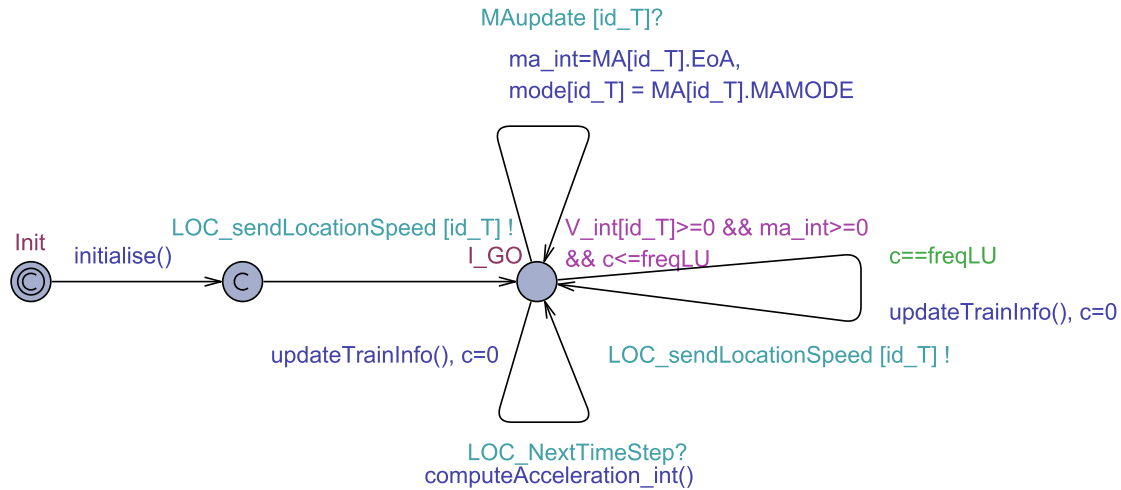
MAupdate [id_T]?

ma_int=MA[id_T].EoA,
mode[id_T] = MA[id_T].MAMODE

Init

initialise()

C

LOC_sendLocationSpeed [id_T] !

I_GO

V_int[id_T]>=0 && ma_int>=0
&& c<=freqLU

c==freqLU

updateTrainInfo(), c=0

updateTrainInfo(), c=0

LOC_sendLocationSpeed [id_T] !

LOC_NextTimeStep?
computeAcceleration_int()